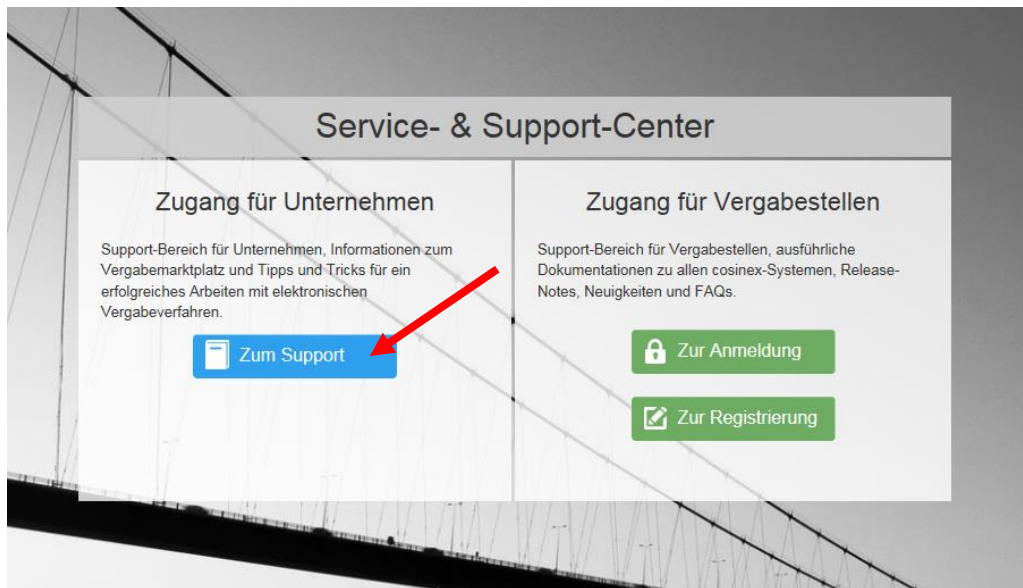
Service- & Support-Center

Zugang für Unternehmen

Support-Bereich für Unternehmen, Informationen zum Vergabemarktplatz und Tipps und Tricks für ein erfolgreiches Arbeiten mit elektronischen Vergabeverfahren.

Zum Support

Zugang für Vergabestellen

Support-Bereich für Vergabestellen, ausführliche Dokumentationen zu allen cosinex-Systemen, Release-Notes, Neuigkeiten und FAQs.

Zur Anmeldung

Zur Registrierung